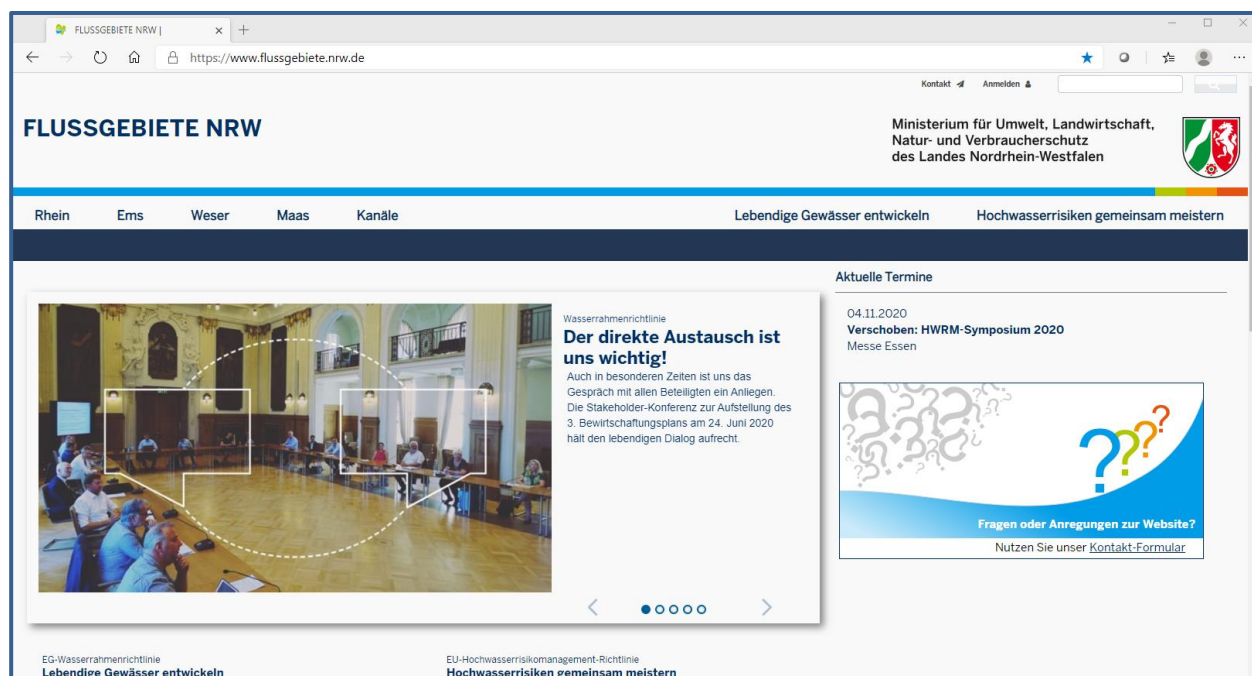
FLUSSGEBIETE NRW |

https://www.flussgebiete.nrw.de

Kontakt Anmelden

FLUSSGEBIETE NRW

Ministerium für Umwelt, Landwirtschaft, Natur- und Verbraucherschutz des Landes Nordrhein-Westfalen

Rhein Ems Weser Maas Kanäle Lebendige Gewässer entwickeln Hochwasserrisiken gemeinsam meistern

Wasserrahmenrichtlinie

Der direkte Austausch ist uns wichtig!

Auch in besonderen Zeiten ist uns das Gespräch mit allen Beteiligten ein Anliegen. Die Stakeholder-Konferenz zur Aufstellung des 3. Bewirtschaftungsplans am 24. Juni 2020 hält den lebendigen Dialog aufrecht.

Aktuelle Termine

04.11.2020
Verschoben: HWRM-Symposium 2020
Messe Essen

Fragen oder Anregungen zur Website?

Nutzen Sie unser Kontakt-Formular

EG-Wasserrahmenrichtlinie
Lebendige Gewässer entwickeln

EU-Hochwasserrisikomanagement-Richtlinie
Hochwasserrisiken gemeinsam meistern